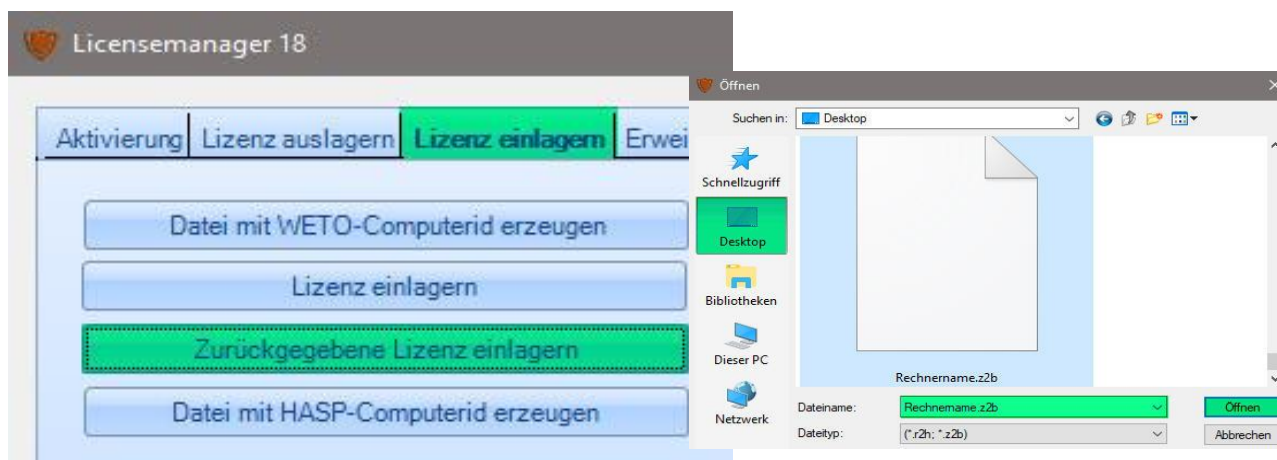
Licensemanager 18

Aktivierung | Lizenz auslagern | Lizenz einlagern | Erwei

Datei mit WETO-Computerid erzeugen

Lizenz einlagern

Zurückgegebene Lizenz einlagern

Datei mit HASP-Computerid erzeugen

Öffnen

Suchen in: Desktop

Schnellzugriff

Desktop

Bibliotheken

Dieser PC

Netzwerk

Rechnername.z2b

Dateiname: Rechnername.z2b

Dateityp: (*.r2h; *.z2b)

Öffnen

Abbrechen